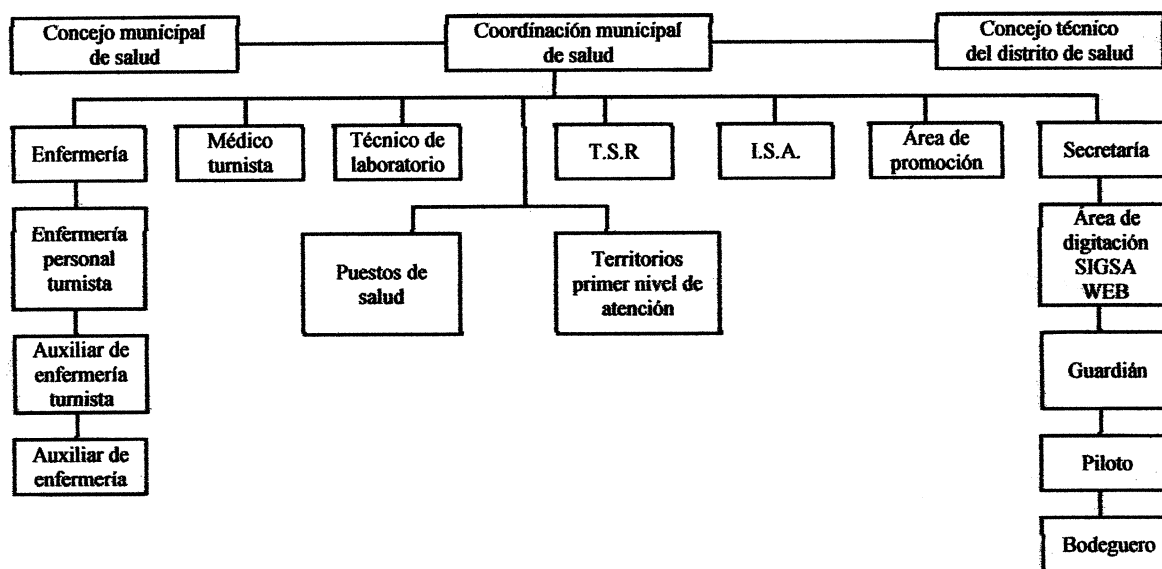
Concejo municipal de salud

Coordinación municipal de salud

Concejo técnico del distrito de salud

Enfermería

Médico turnista

Técnico de laboratorio

T.S.R

I.S.A.

Área de promoción

Secretaría

Enfermería personal turnista

Puestos de salud

Territorios primer nivel de atención

Área de digitación SIGSA WEB

Auxiliar de enfermería turnista

Guardián

Auxiliar de enfermería

Piloto

Bodeguero